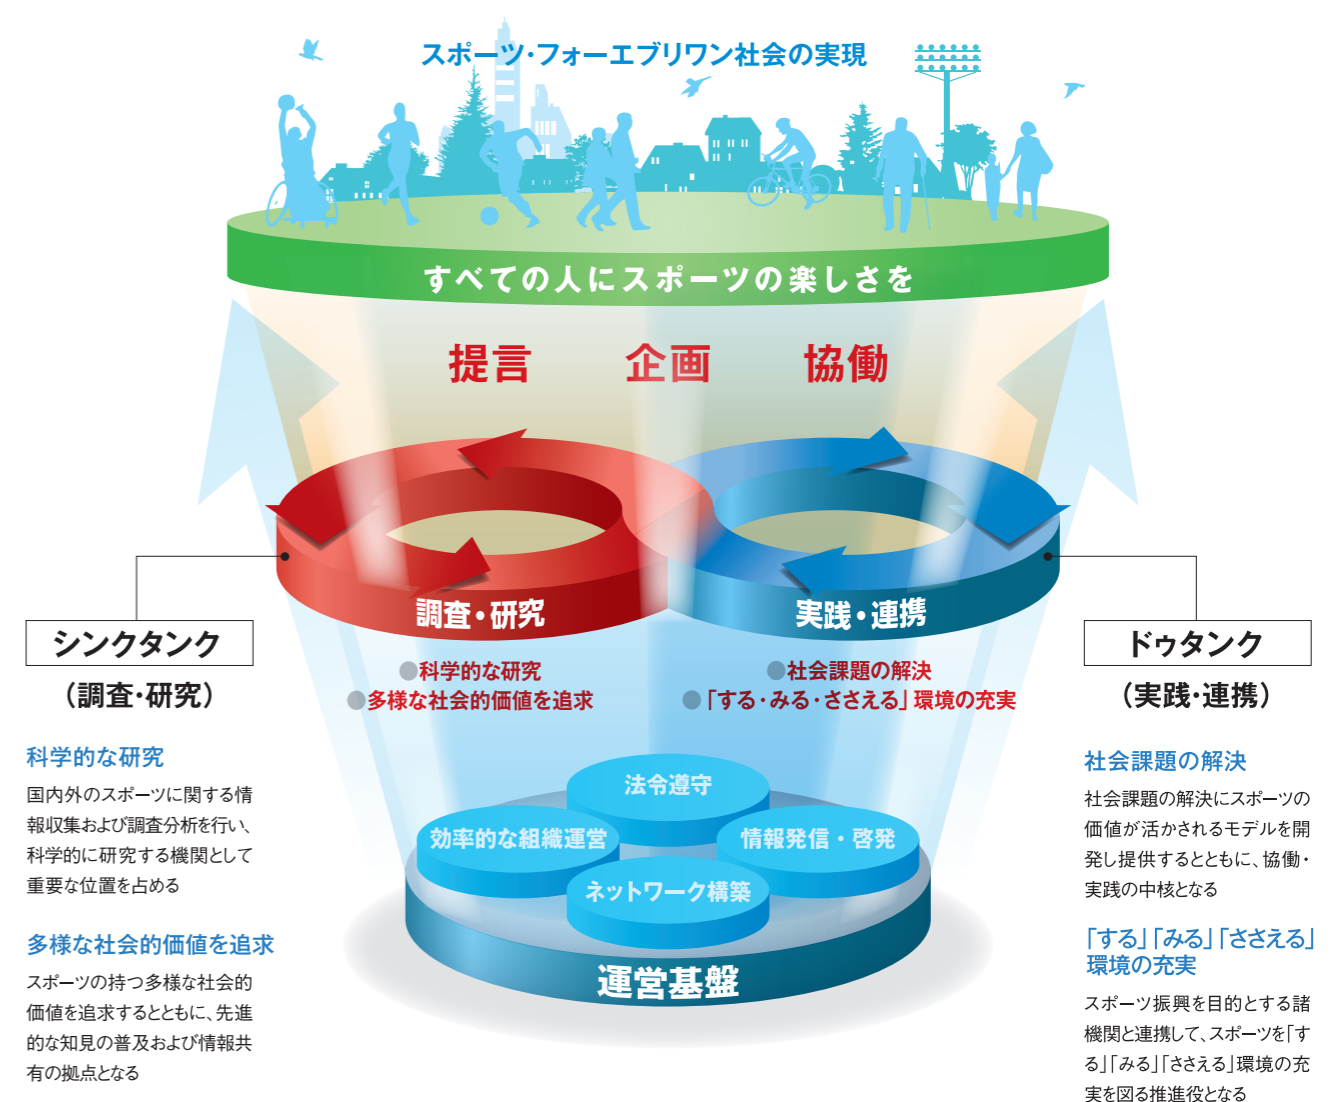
スポーツ・フォーエブリワン社会の実現

すべての人にスポーツの楽しさを

提言　企画　協働

調査・研究

実践・連携

シンクタンク
（調査・研究）

ドゥタンク
（実践・連携）

●科学的な研究
●多様な社会的価値を追求

●社会課題の解決
●「する・みる・ささえる」環境の充実

科学的な研究

国内外のスポーツに関する情報収集および調査分析を行い、科学的に研究する機関として重要な位置を占める

多様な社会的価値を追求

スポーツの持つ多様な社会的価値を追求するとともに、先進的な知見の普及および情報共有の拠点となる

法令遵守

効率的な組織運営

情報発信・啓発

ネットワーク構築

運営基盤

社会課題の解決

社会課題の解決にスポーツの価値が活かされるモデルを開発し提供するとともに、協働・実践の中核となる

「する」「みる」「ささえる」環境の充実

スポーツ振興を目的とする諸機関と連携して、スポーツを「する」「みる」「ささえる」環境の充実を図る推進役となる